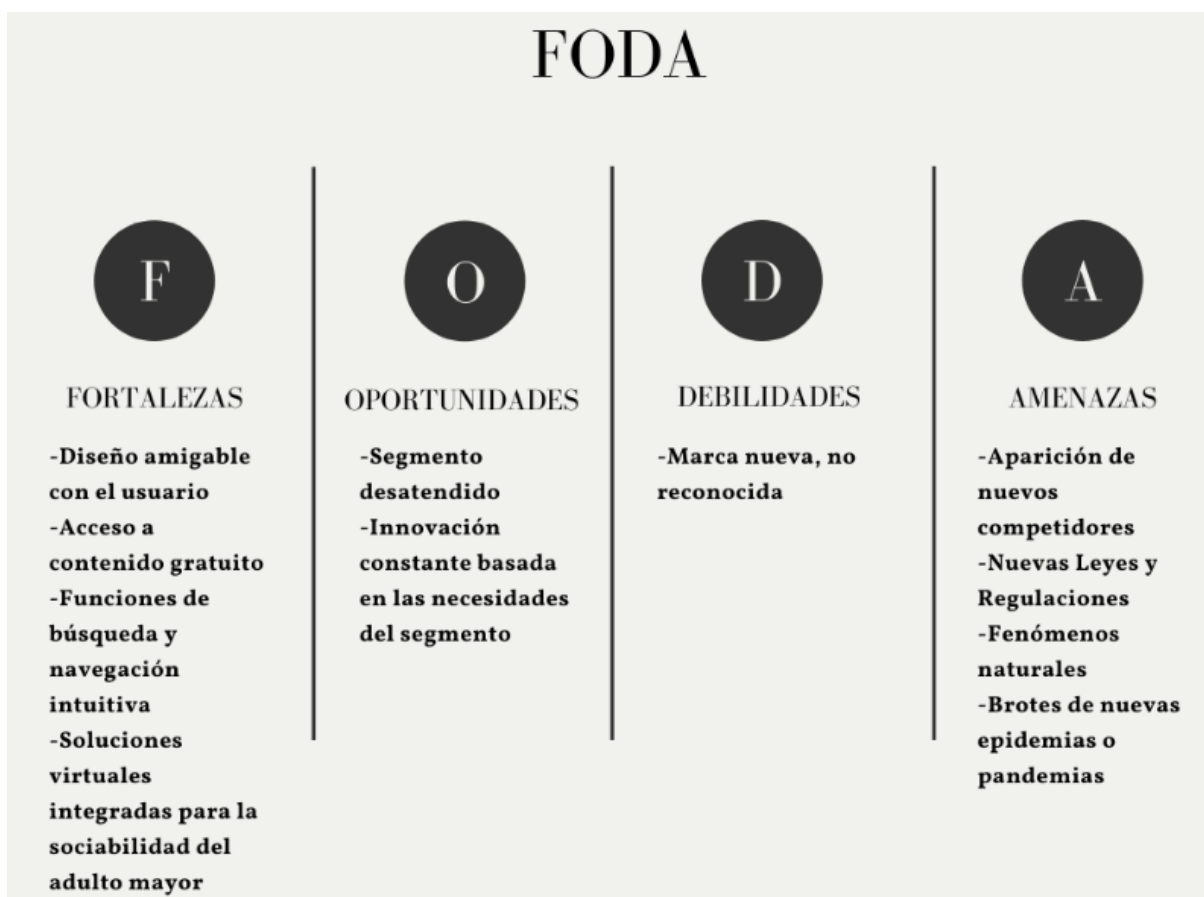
FODA

F

FORTALEZAS

-Diseño amigable con el usuario
-Acceso a contenido gratuito
-Funciones de búsqueda y navegación intuitiva
-Soluciones virtuales integradas para la sociabilidad del adulto mayor

O

OPORTUNIDADES

-Segmento desatendido
-Innovación constante basada en las necesidades del segmento

D

DEBILIDADES

-Marca nueva, no reconocida

A

AMENAZAS

-Aparición de nuevos competidores
-Nuevas Leyes y Regulaciones
-Fenómenos naturales
-Brotes de nuevas epidemias o pandemias